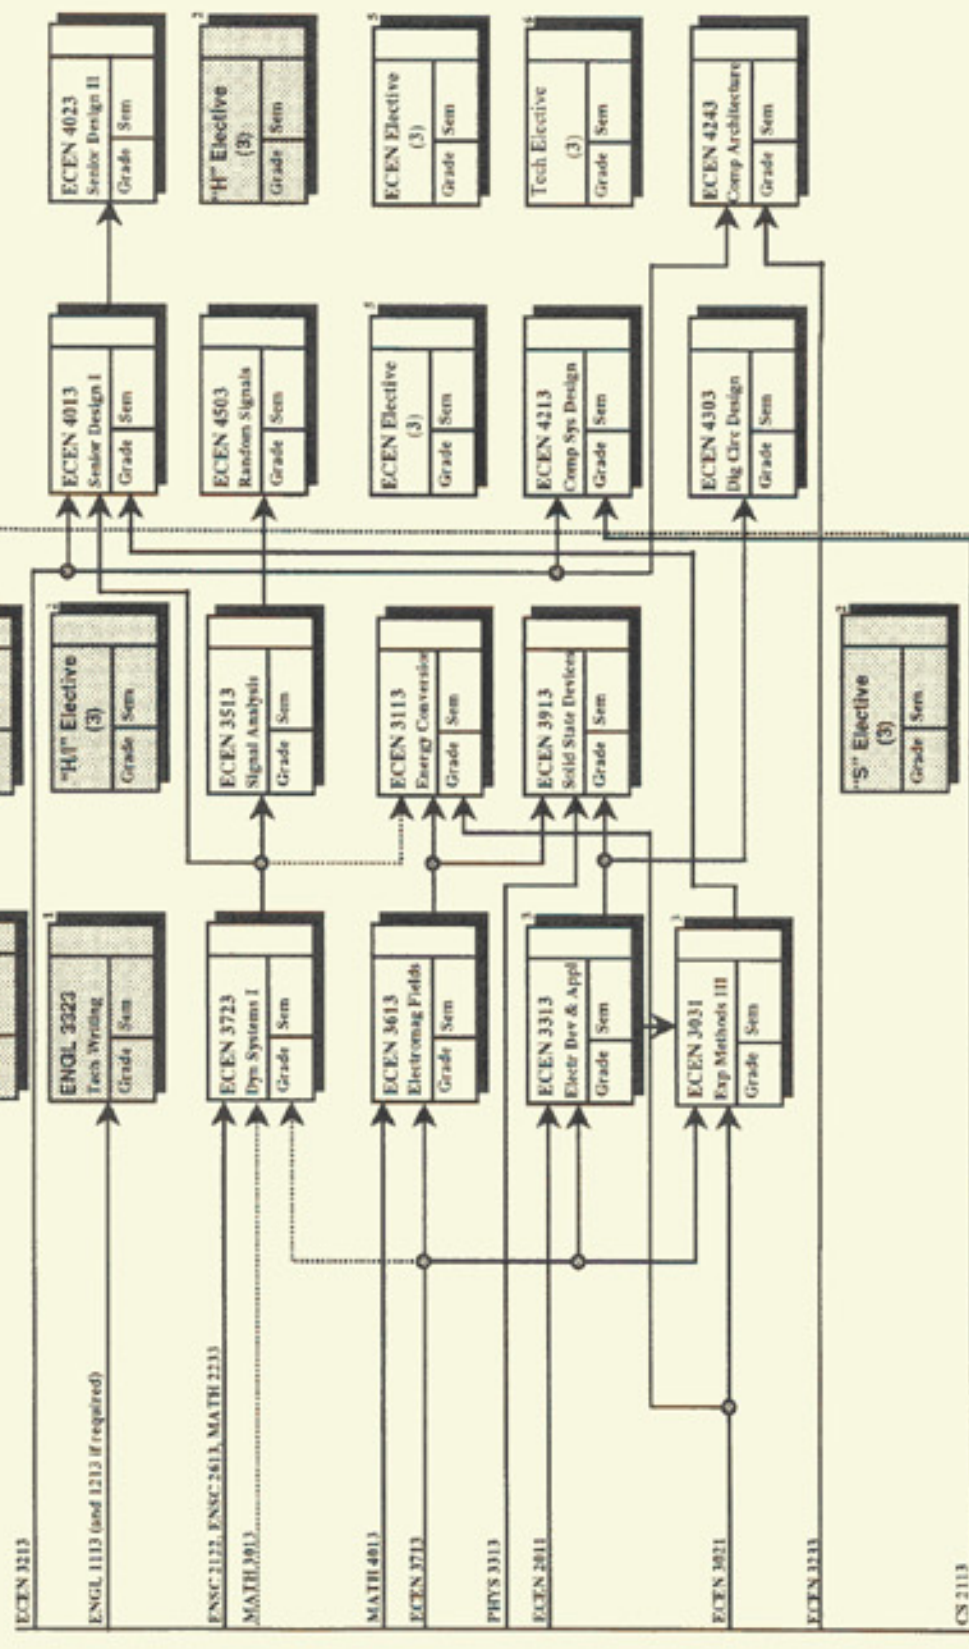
ECEN 4023
Senior Design II
Grade | Sem

"H" Elective
(3)
Grade | Sem

ECEN Elective
(3)
Grade | Sem

Tech Elective
(3)
Grade | Sem

ECEN 4243
Comp Architecture
Grade | Sem

ECEN 4013
Senior Design I
Grade | Sem

ECEN 4503
Random Signals
Grade | Sem

ECEN Elective
(3)
Grade | Sem

ECEN 4213
Comp Sys Design
Grade | Sem

ECEN 4303
Dig Circ Design
Grade | Sem

"H,I" Elective
(3)
Grade | Sem

ECEN 3513
Signal Analysis
Grade | Sem

ECEN 3113
Energy Conversion
Grade | Sem

ECEN 3913
Solid State Devices
Grade | Sem

"S" Elective
(3)
Grade | Sem

ENGL 3323
Tech Writing
Grade | Sem

ECEN 3723
Dyn Systems I
Grade | Sem

ECEN 3613
Electromag Fields
Grade | Sem

ECEN 3313
Electr Dev & Appl
Grade | Sem

ECEN 3031
Exp Methods III
Grade | Sem

ECEN 3213

ENGL 1113 (and 1213 if required)

ENSC 2122, ENSC 2613, MATH 2233

MATH 3013

MATH 4013

ECEN 3713

PHYS 3313

ECEN 2011

ECEN 3021

ECEN 3233

CS 2113